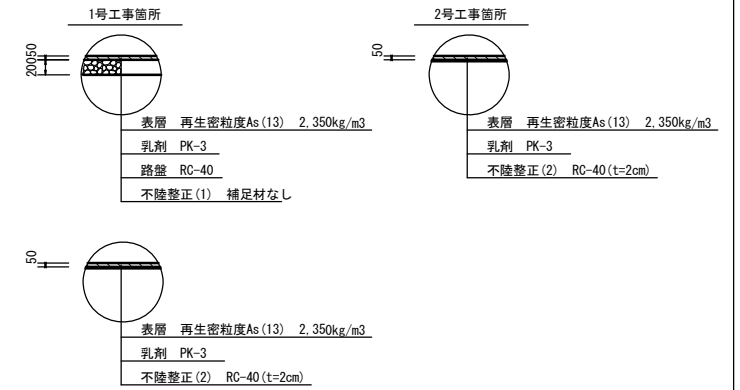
1号工事箇所

200 50

表層　再生密粒度As(13)　2,350kg/m3

乳剤　PK-3

路盤　RC-40

不陸整正(1)　補足材なし

2号工事箇所

50

表層　再生密粒度As(13)　2,350kg/m3

乳剤　PK-3

不陸整正(2)　RC-40(t=2cm)

50

表層　再生密粒度As(13)　2,350kg/m3

乳剤　PK-3

不陸整正(2)　RC-40(t=2cm)